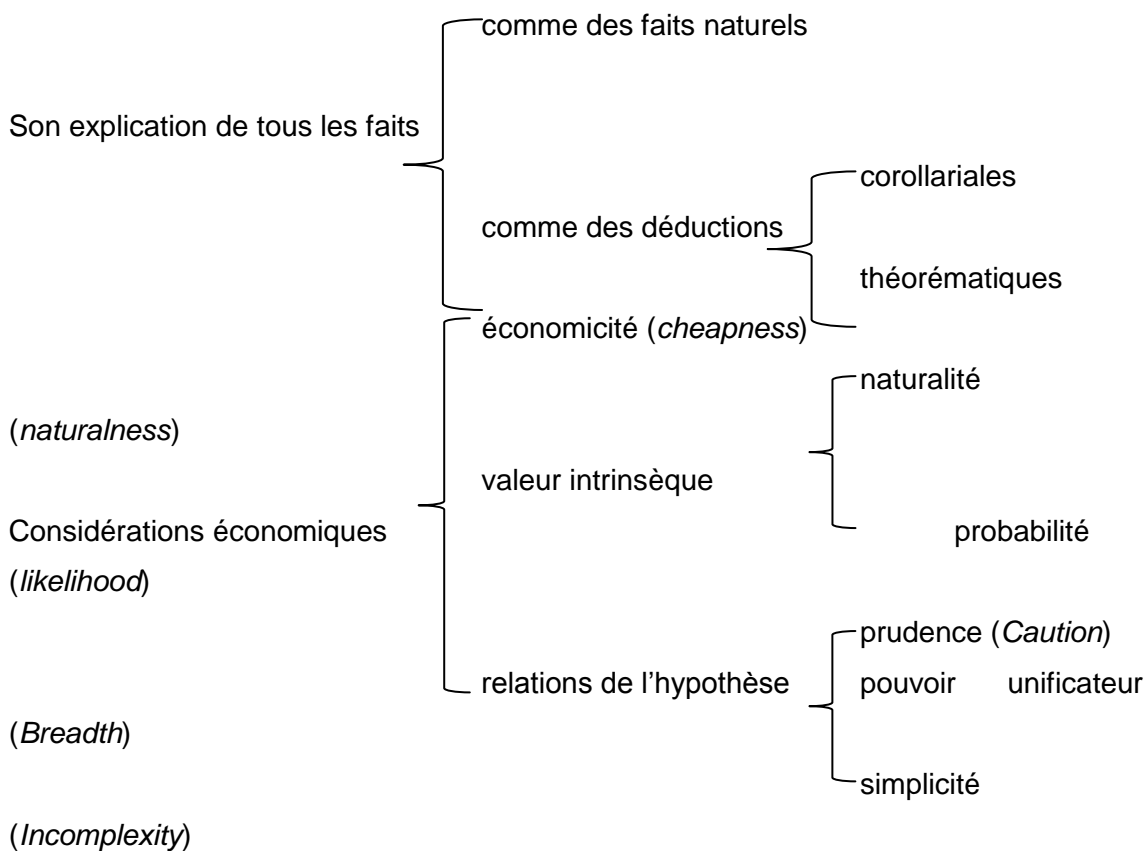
comme des faits naturels

Son explication de tous les faits

corollariales

comme des déductions

théorématiques

économicité (*cheapness*)

naturalité

(*naturalness*)

valeur intrinsèque

Considérations économiques

probabilité

(*likelihood*)

prudence (*Caution*)

relations de l'hypothèse

pouvoir unificateur

(*Breadth*)

simplicité

(*Incomplexity*)